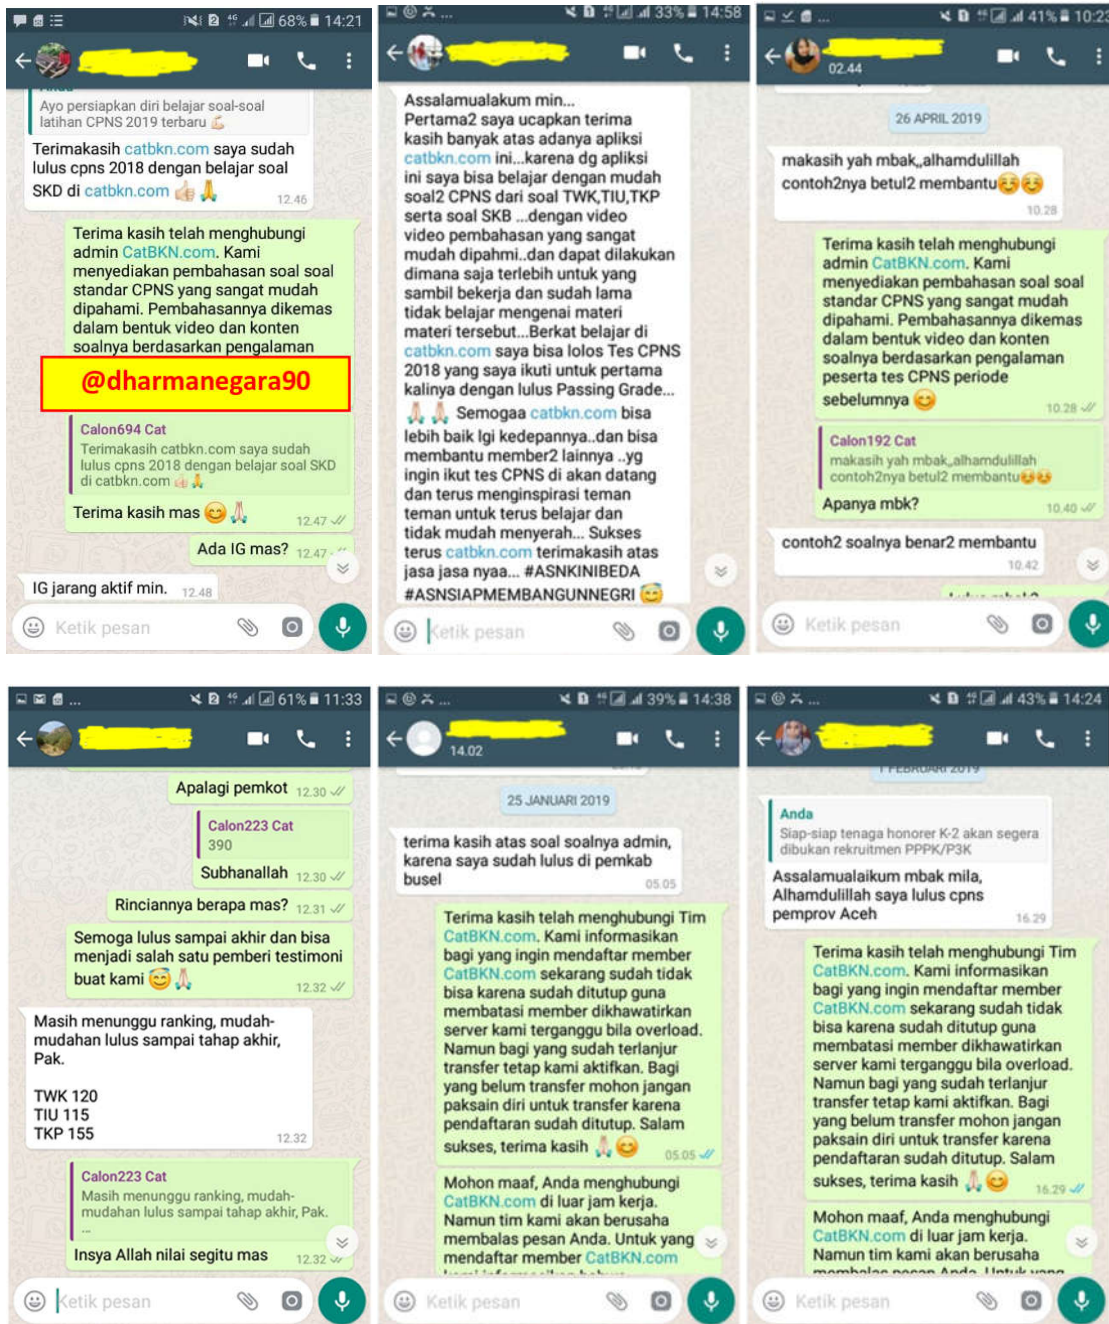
68% 14:21

Ayo persiapkan diri belajar soal-soal latihan CPNS 2019 terbaru

Terimakasih catbkn.com saya sudah lulus cpns 2018 dengan belajar soal SKD di catbkn.com 12.46

Terima kasih telah menghubungi admin CatBKN.com. Kami menyediakan pembahasan soal soal standar CPNS yang sangat mudah dipahami. Pembahasannya dikemas dalam bentuk video dan konten soalnya berdasarkan pengalaman

@dharmanegara90

Calon694 Cat
Terimakasih catbkn.com saya sudah lulus cpns 2018 dengan belajar soal SKD di catbkn.com

Terima kasih mas 12.47

Ada IG mas? 12.47

IG jarang aktif min. 12.48

Ketik pesan

33% 14:58

Assalamualakum min...
Pertama2 saya ucapkan terima kasih banyak atas adanya apliksi catbkn.com ini...karena dg apliksi ini saya bisa belajar dengan mudah soal2 CPNS dari soal TWK,TIU,TKP serta soal SKB ...dengan video video pembahasan yang sangat mudah dipahmi..dan dapat dilakukan dimana saja terlebih untuk yang sambil bekerja dan sudah lama tidak belajar mengenai materi materi tersebut...Berkat belajar di catbkn.com saya bisa lolos Tes CPNS 2018 yang saya ikuti untuk pertama kalinya dengan lulus Passing Grade...
Semogaa catbkn.com bisa lebih baik lgi kedepannya..dan bisa membantu member2 lainnya ..yg ingin ikut tes CPNS di akan datang dan terus menginspirasi teman teman untuk terus belajar dan tidak mudah menyerah... Sukses terus catbkn.com terimakasih atas jasa jasa nyaa... #ASNKINIBEDA #ASNSIAPMEMBANGUNNEGRI

Ketik pesan

41% 10:2
02.44

26 APRIL 2019

makasih yah mbak,,alhamdulillah contoh2nya betul2 membantu 10.28

Terima kasih telah menghubungi admin CatBKN.com. Kami menyediakan pembahasan soal soal standar CPNS yang sangat mudah dipahami. Pembahasannya dikemas dalam bentuk video dan konten soalnya berdasarkan pengalaman peserta tes CPNS periode sebelumnya 10.28

Calon192 Cat
makasih yah mbak,,alhamdulillah contoh2nya betul2 membantu

Apanya mbk? 10.40

contoh2 soalnya benar2 membantu 10.42

Ketik pesan

61% 11:33

Apalagi pemkot 12.30

Calon223 Cat
390

Subhanallah 12.30

Rinciannya berapa mas? 12.31

Semoga lulus sampai akhir dan bisa menjadi salah satu pemberi testimoni buat kami 12.32

Masih menunggu ranking, mudah-mudahan lulus sampai tahap akhir, Pak.

TWK 120
TIU 115
TKP 155 12.32

Calon223 Cat
Masih menunggu ranking, mudah-mudahan lulus sampai tahap akhir, Pak.

Insya Allah nilai segitu mas 12.32

Ketik pesan

39% 14:38
14.02

25 JANUARI 2019

terima kasih atas soal soalnya admin, karena saya sudah lulus di pemkab busel 05.05

Terima kasih telah menghubungi Tim CatBKN.com. Kami informasikan bagi yang ingin mendaftar member CatBKN.com sekarang sudah tidak bisa karena sudah ditutup guna membatasi member dikhawatirkan server kami terganggu bila overload. Namun bagi yang sudah terlanjur transfer tetap kami aktifkan. Bagi yang belum transfer mohon jangan paksain diri untuk transfer karena pendaftaran sudah ditutup. Salam sukses, terima kasih 05.05

Mohon maaf, Anda menghubungi CatBKN.com di luar jam kerja. Namun tim kami akan berusaha membalas pesan Anda. Untuk yang mendaftar member CatBKN.com

Ketik pesan

43% 14:24

Anda
Siap-siap tenaga honorer K-2 akan segera dibukan rekruitmen PPPK/P3K

Assalamualaikum mbak mila, Alhamdulillah saya lulus cpns pemprov Aceh 16.29

Terima kasih telah menghubungi Tim CatBKN.com. Kami informasikan bagi yang ingin mendaftar member CatBKN.com sekarang sudah tidak bisa karena sudah ditutup guna membatasi member dikhawatirkan server kami terganggu bila overload. Namun bagi yang sudah terlanjur transfer tetap kami aktifkan. Bagi yang belum transfer mohon jangan paksain diri untuk transfer karena pendaftaran sudah ditutup. Salam sukses, terima kasih 16.29

Mohon maaf, Anda menghubungi CatBKN.com di luar jam kerja. Namun tim kami akan berusaha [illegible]

Ketik pesan